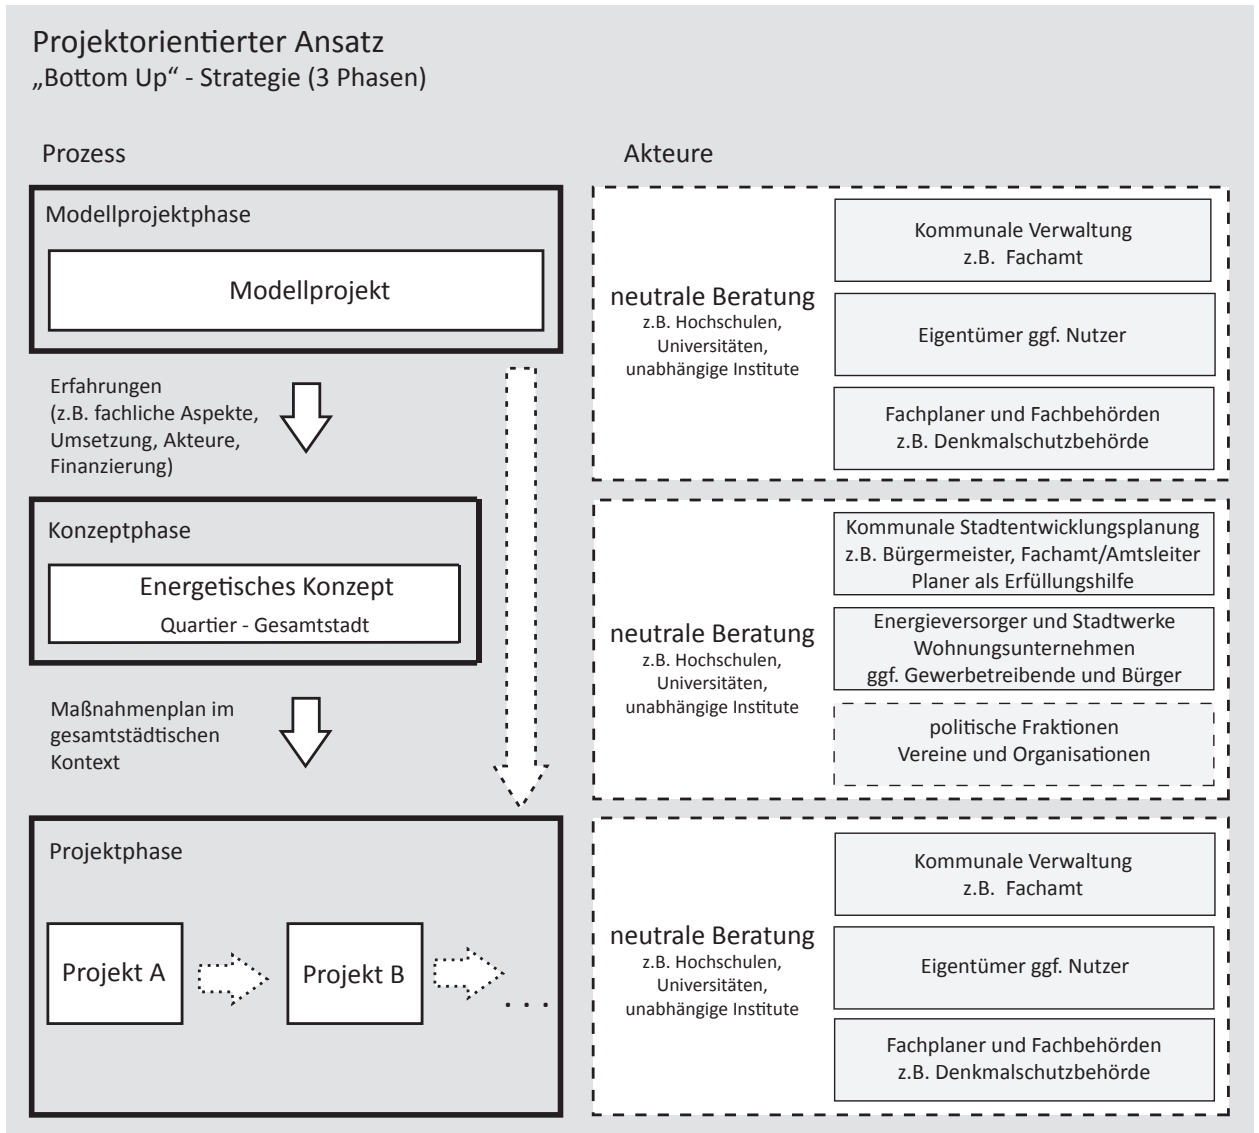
Projektorientierter Ansatz
„Bottom Up“ - Strategie (3 Phasen)

Prozess

Modellprojektphase

Modellprojekt

Erfahrungen (z.B. fachliche Aspekte, Umsetzung, Akteure, Finanzierung)

Konzeptphase

Energetisches Konzept
Quartier - Gesamtstadt

Maßnahmenplan im gesamtstädtischen Kontext

Projektphase

Projekt A

Projekt B

. . .

Akteure

neutrale Beratung
z.B. Hochschulen, Universitäten, unabhängige Institute

Kommunale Verwaltung
z.B. Fachamt

Eigentümer ggf. Nutzer

Fachplaner und Fachbehörden
z.B. Denkmalschutzbehörde

neutrale Beratung
z.B. Hochschulen, Universitäten, unabhängige Institute

Kommunale Stadtentwicklungsplanung
z.B. Bürgermeister, Fachamt/Amtsleiter
Planer als Erfüllungshilfe

Energieversorger und Stadtwerke
Wohnungsunternehmen
ggf. Gewerbetreibende und Bürger

politische Fraktionen
Vereine und Organisationen

neutrale Beratung
z.B. Hochschulen, Universitäten, unabhängige Institute

Kommunale Verwaltung
z.B. Fachamt

Eigentümer ggf. Nutzer

Fachplaner und Fachbehörden
z.B. Denkmalschutzbehörde